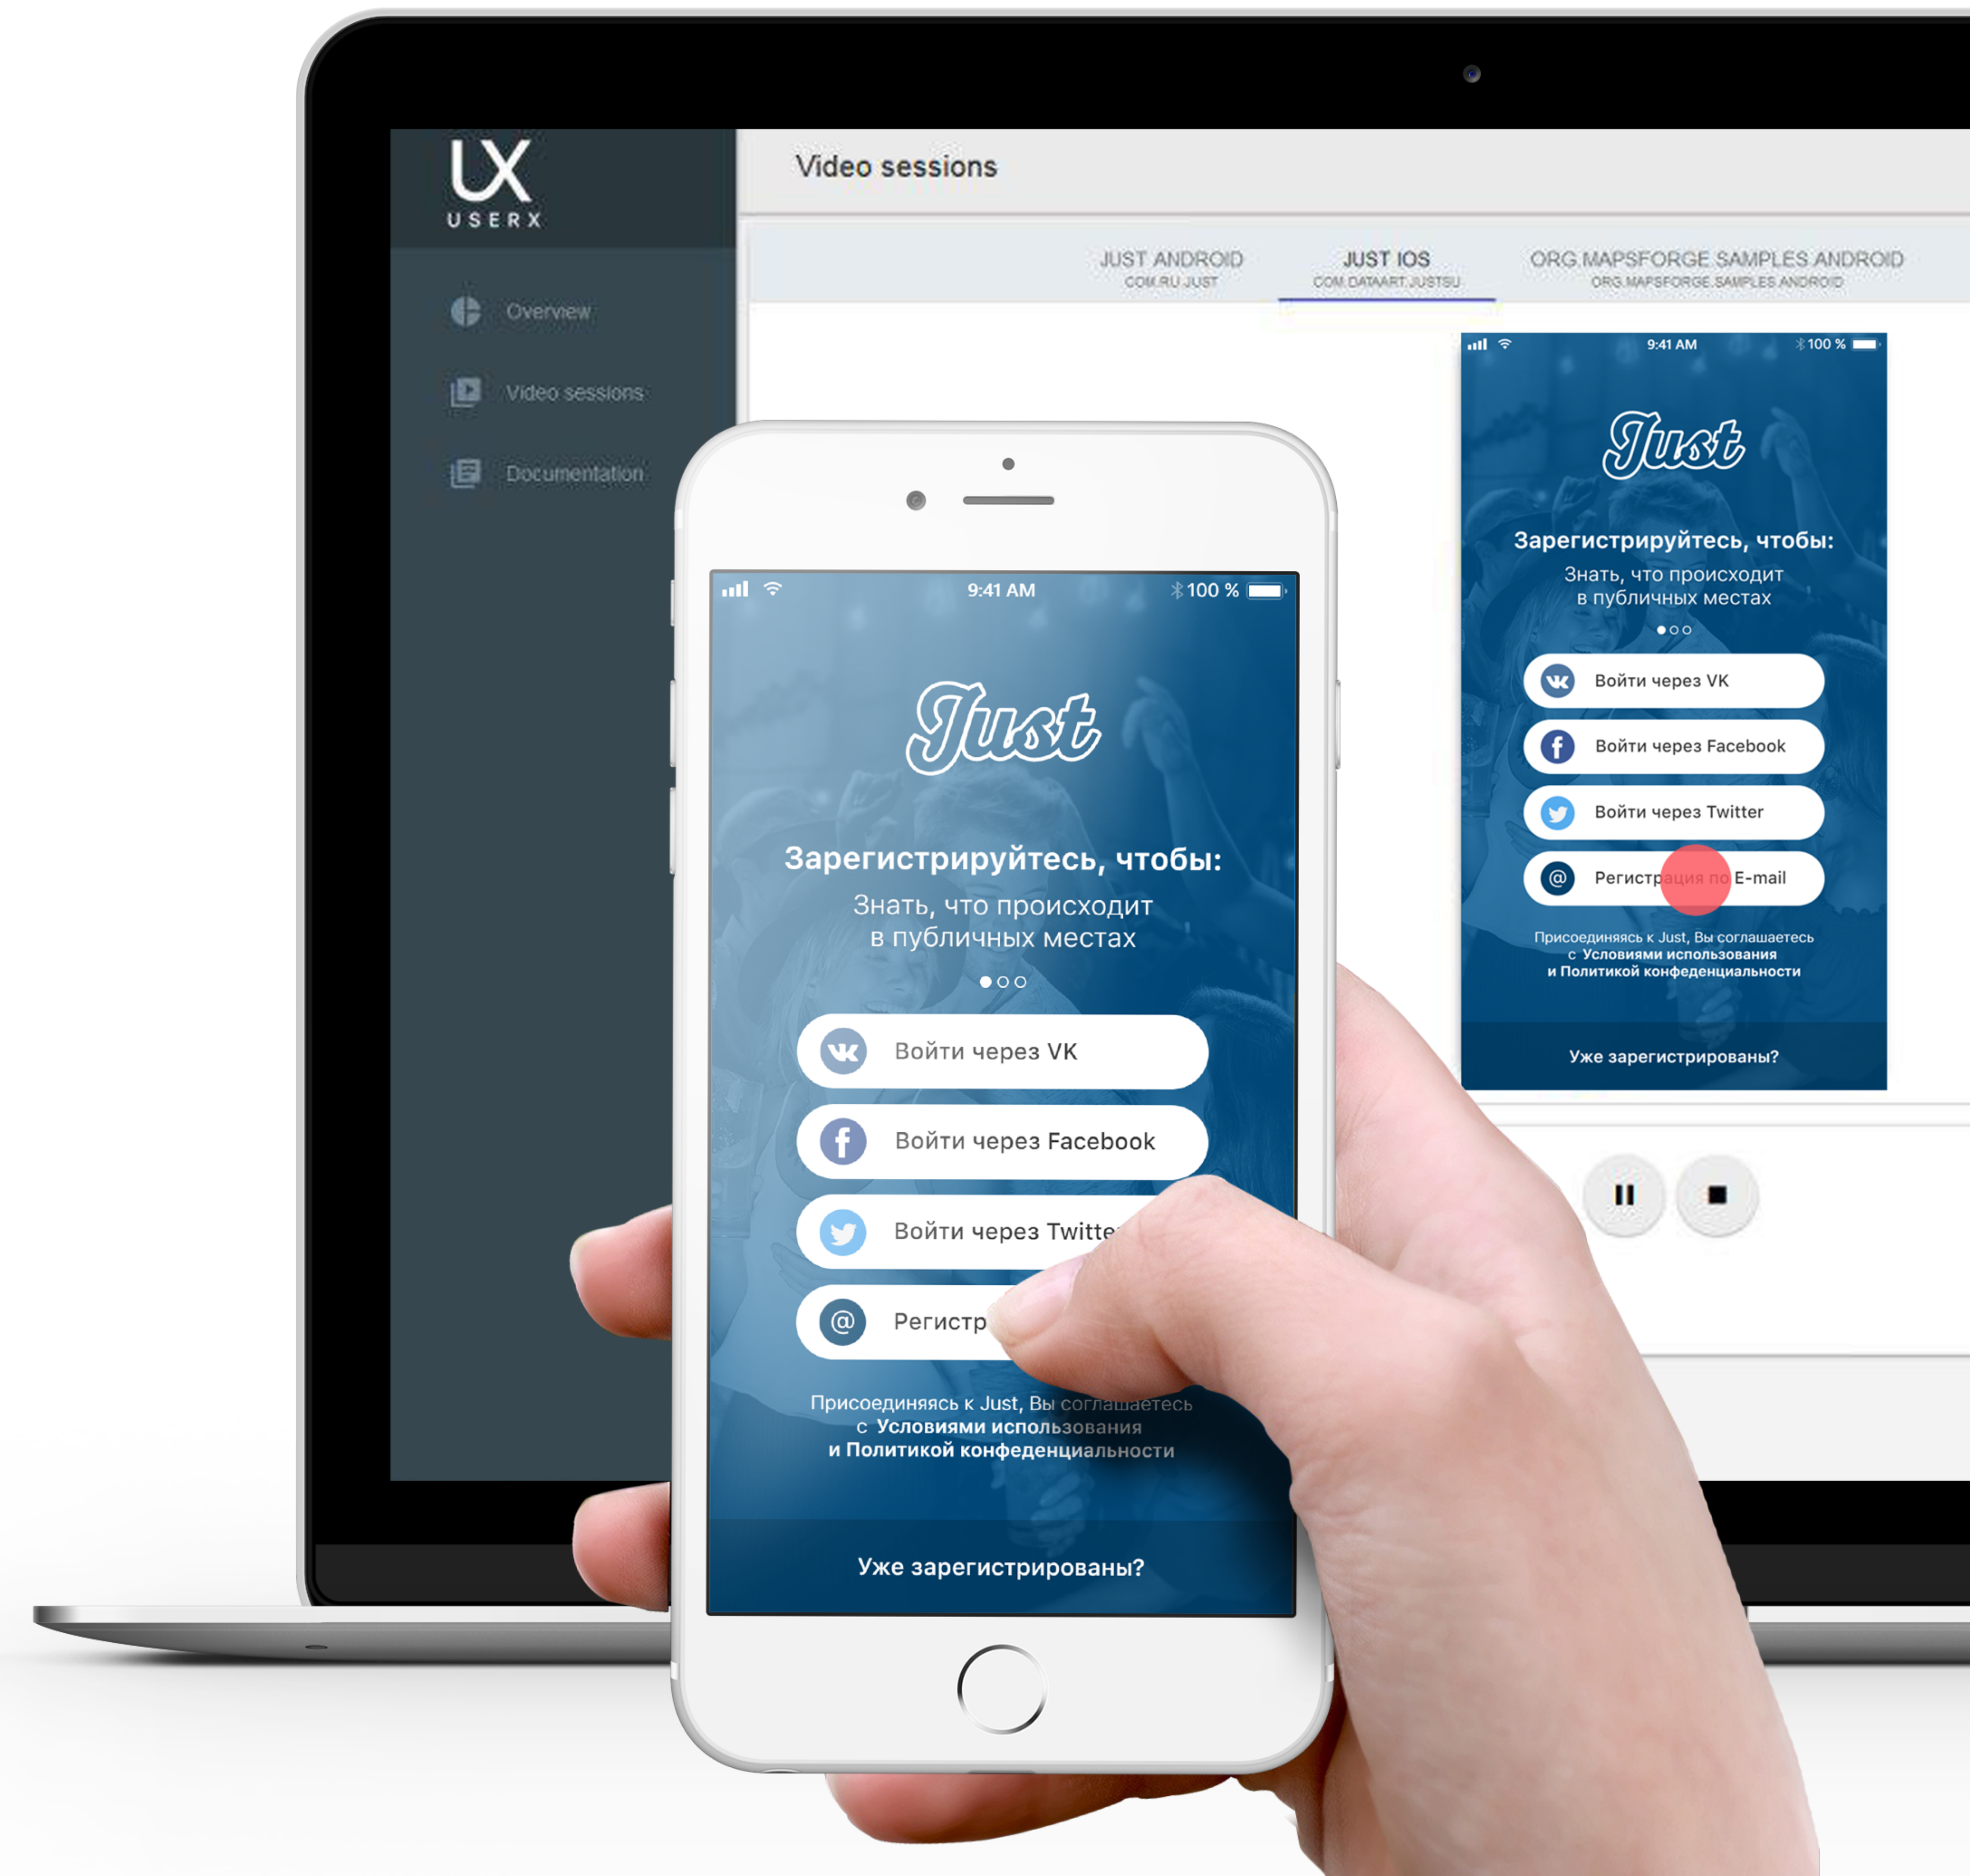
UX
USERX

Overview

Video sessions

Documentation

Video sessions

JUST ANDROID
COM.RU.JUST

JUST IOS
COM.DATAART.JUSTSU

ORG.MAPSFORGE.SAMPLES.ANDROID
ORG.MAPSFORGE.SAMPLES.ANDROID

9:41 AM 100 %

Just

Зарегистрируйтесь, чтобы:
Знать, что происходит в публичных местах

Войти через VK
Войти через Facebook
Войти через Twitter
Регистрация по E-mail

Присоединяясь к Just, Вы соглашаетесь с Условиями использования и Политикой конфеденциальности

Уже зарегистрированы?

9:41 AM 100 %

Just

Зарегистрируйтесь, чтобы:
Знать, что происходит в публичных местах

Войти через VK
Войти через Facebook
Войти через Twitte
Регистр

Присоединяясь к Just, Вы соглашаетесь с Условиями использования и Политикой конфеденциальности

Уже зарегистрированы?